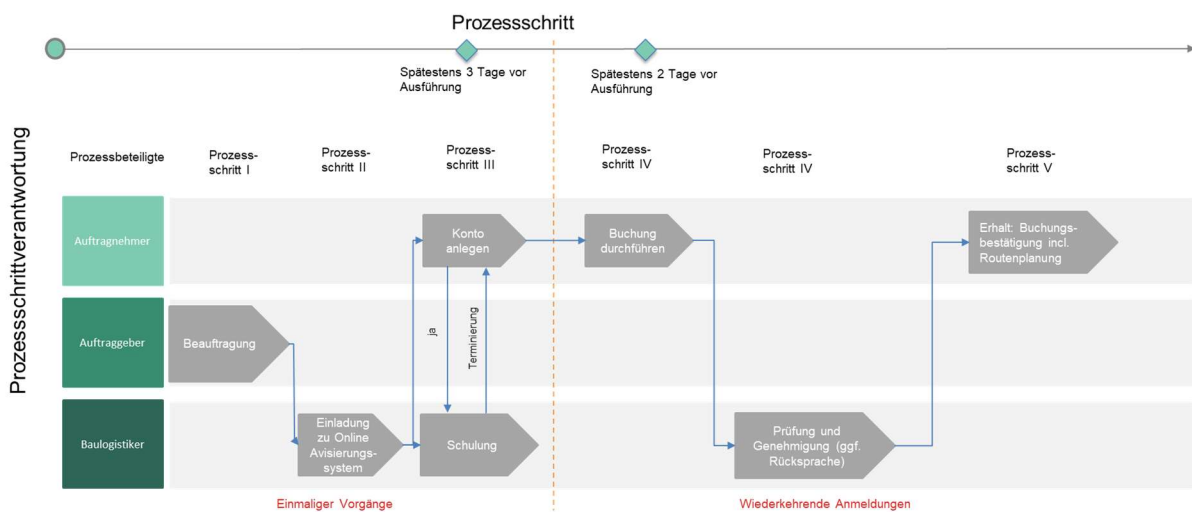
Prozessschritt

Spätestens 3 Tage vor Ausführung

Spätestens 2 Tage vor Ausführung

Prozessschrittverantwortung

Prozessbeteiligte

Prozessschritt I

Prozessschritt II

Prozessschritt III

Prozessschritt IV

Prozessschritt IV

Prozessschritt V

Auftragnehmer

Konto anlegen

Buchung durchführen

Erhalt: Buchungsbestätigung incl. Routenplanung

Auftraggeber

Beauftragung

ja

Terminierung

Baulogistiker

Einladung zu Online Avisierungssystem

Schulung

Prüfung und Genehmigung (ggf. Rücksprache)

Einmaliger Vorgänge

Wiederkehrende Anmeldungen